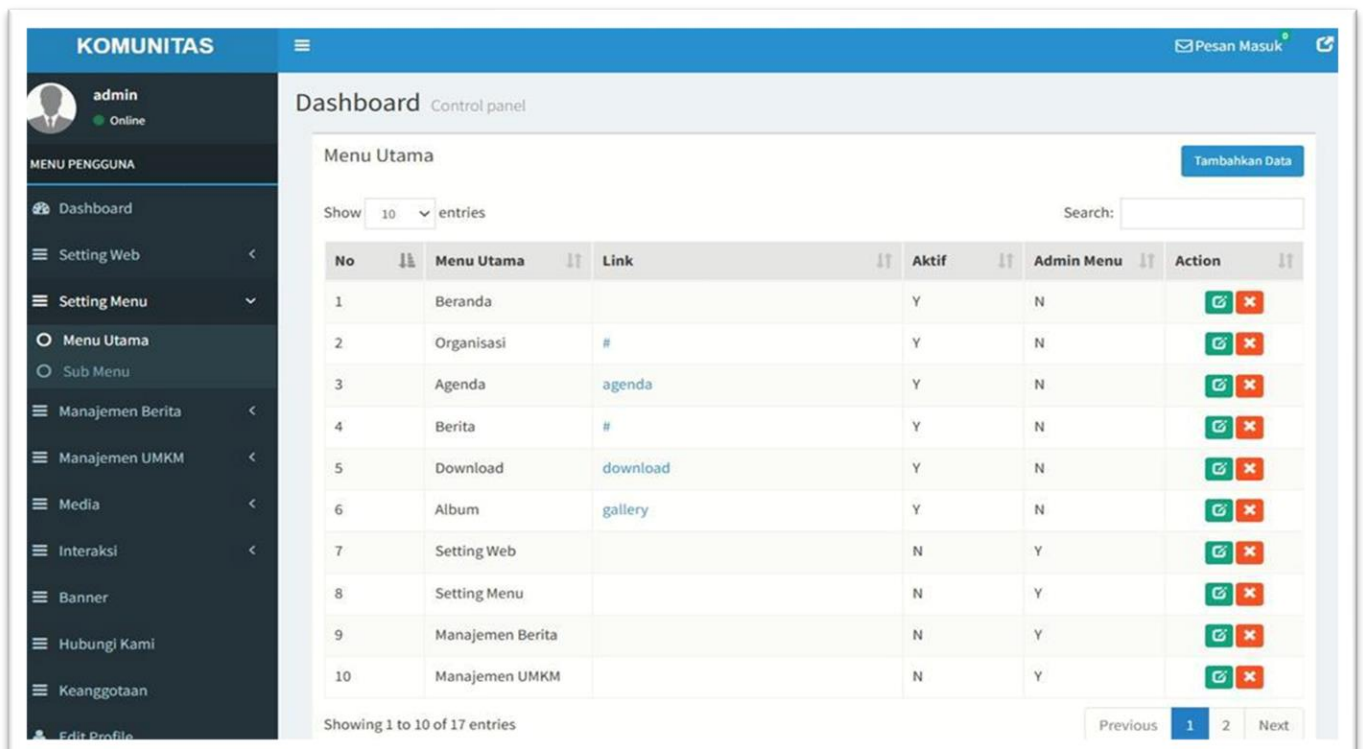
KOMUNITAS

Pesan Masuk

admin
Online

MENU PENGGUNA

Dashboard
Setting Web
Setting Menu
Menu Utama
Sub Menu
Manajemen Berita
Manajemen UMKM
Media
Interaksi
Banner
Hubungi Kami
Keanggotaan
Edit Profile

Dashboard Control panel

Menu Utama

Tambahkan Data

Show 10 entries

Search:

| No | Menu Utama | Link | Aktif | Admin Menu | Action |
|---|---|---|---|---|---|
| 1 | Beranda | | Y | N | |
| 2 | Organisasi | # | Y | N | |
| 3 | Agenda | agenda | Y | N | |
| 4 | Berita | # | Y | N | |
| 5 | Download | download | Y | N | |
| 6 | Album | gallery | Y | N | |
| 7 | Setting Web | | N | Y | |
| 8 | Setting Menu | | N | Y | |
| 9 | Manajemen Berita | | N | Y | |
| 10 | Manajemen UMKM | | N | Y | |

Showing 1 to 10 of 17 entries

Previous 1 2 Next